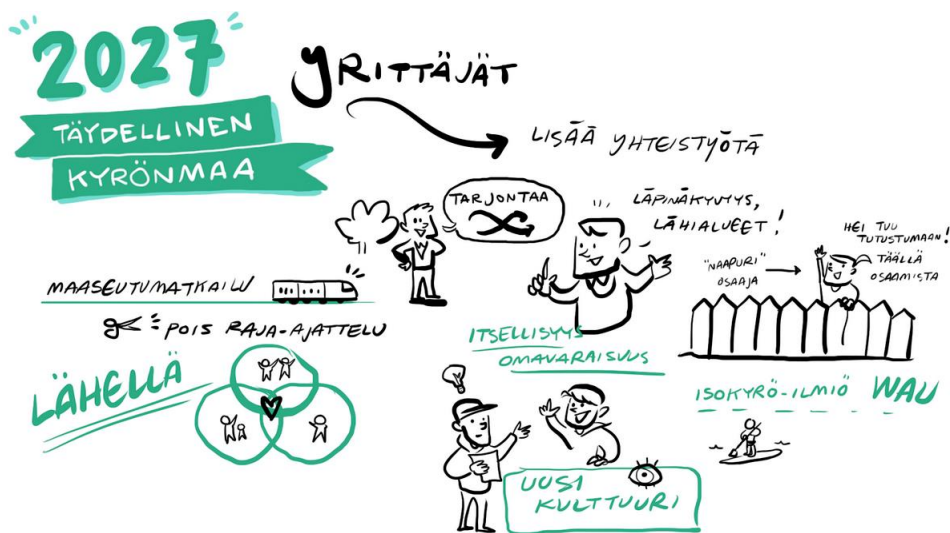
2027
TÄYDELLINEN
KYRÖNMAA

YRITTÄJÄT

LISÄÄ YHTEISTYÖTÄ

TARJONTAA

LÄPINÄKYVYYS, LÄHIALUEET!

HEI TUU TUTUSTUMAAN! TÄÄLLÄ OSAAMISTA

"NAAPURI" OSAAJA

MAASEUTUMATKAILU

POIS RAJA-AJATTELU

LÄHELLÄ

ITSELLISYYS
OMAVARAISUUS

ISOKYRÖ-ILMIÖ WAU

UUSI
KULTTUURI